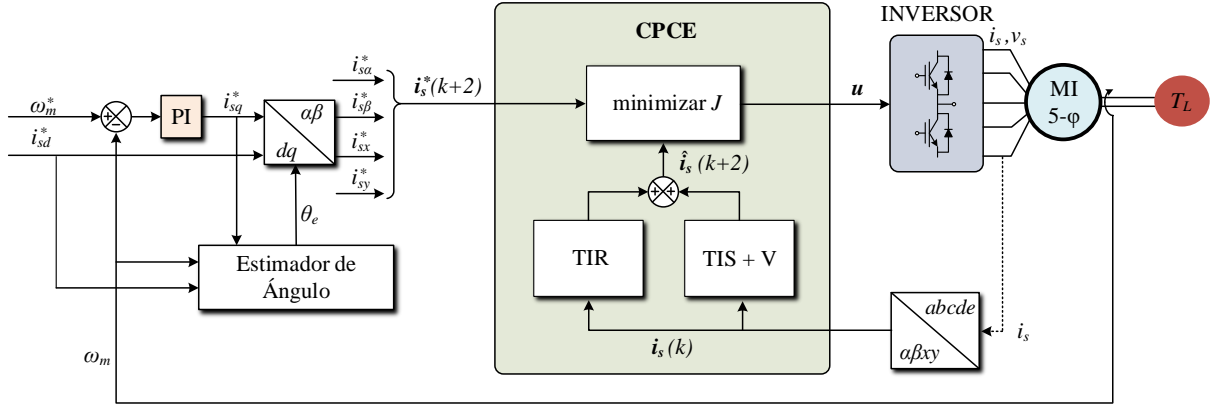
CPCE

INVERSOR

$i_s, v_s$

$\omega_m^*$

$i_{sd}^*$

PI

$i_{sq}^*$

$\alpha\beta$

$dq$

$i_{s\alpha}^*$

$i_{s\beta}^*$

$i_{sx}^*$

$i_{sy}^*$

$\boldsymbol{i}_s^*(k+2)$

minimizar $J$

$\boldsymbol{u}$

MI
5-φ

$T_L$

$\hat{\boldsymbol{i}}_s(k+2)$

$\theta_e$

Estimador de Ángulo

TIR

TIS + V

$abcde$

$\alpha\beta xy$

$i_s$

$\omega_m$

$\boldsymbol{i}_s(k)$